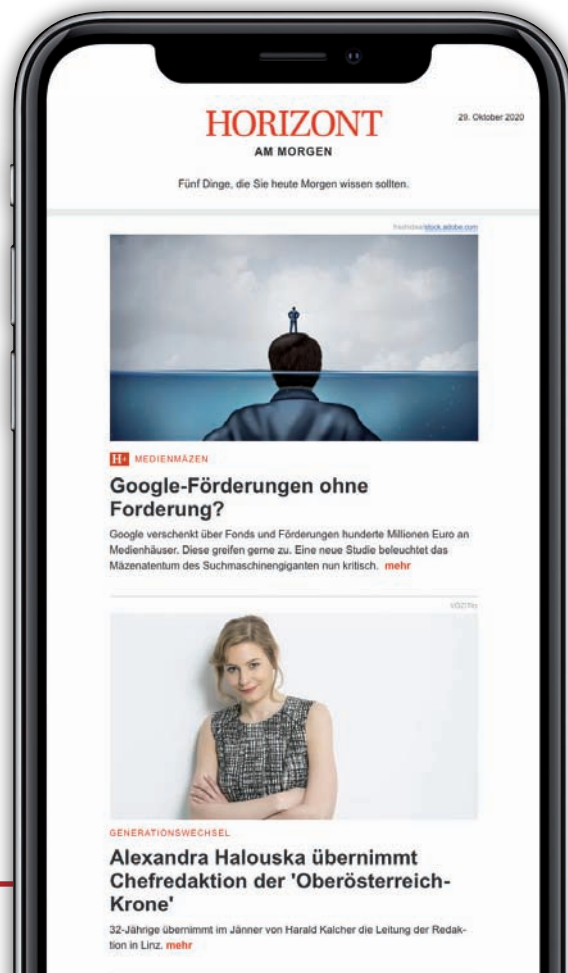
HORIZONT
AM MORGEN

29. Oktober 2020

Fünf Dinge, die Sie heute Morgen wissen sollten.

freshidea/stock.adobe.com

H+ MEDIENMÄZEN

Google-Förderungen ohne Forderung?

Google verschenkt über Fonds und Förderungen hunderte Millionen Euro an Medienhäuser. Diese greifen gerne zu. Eine neue Studie beleuchtet das Mäzenatentum des Suchmaschinengiganten nun kritisch. mehr

VGZ/Fio

GENERATIONSWECHSEL

Alexandra Halouska übernimmt Chefredaktion der 'Oberösterreich-Krone'

32-Jährige übernimmt im Jänner von Harald Kalcher die Leitung der Redaktion in Linz. mehr